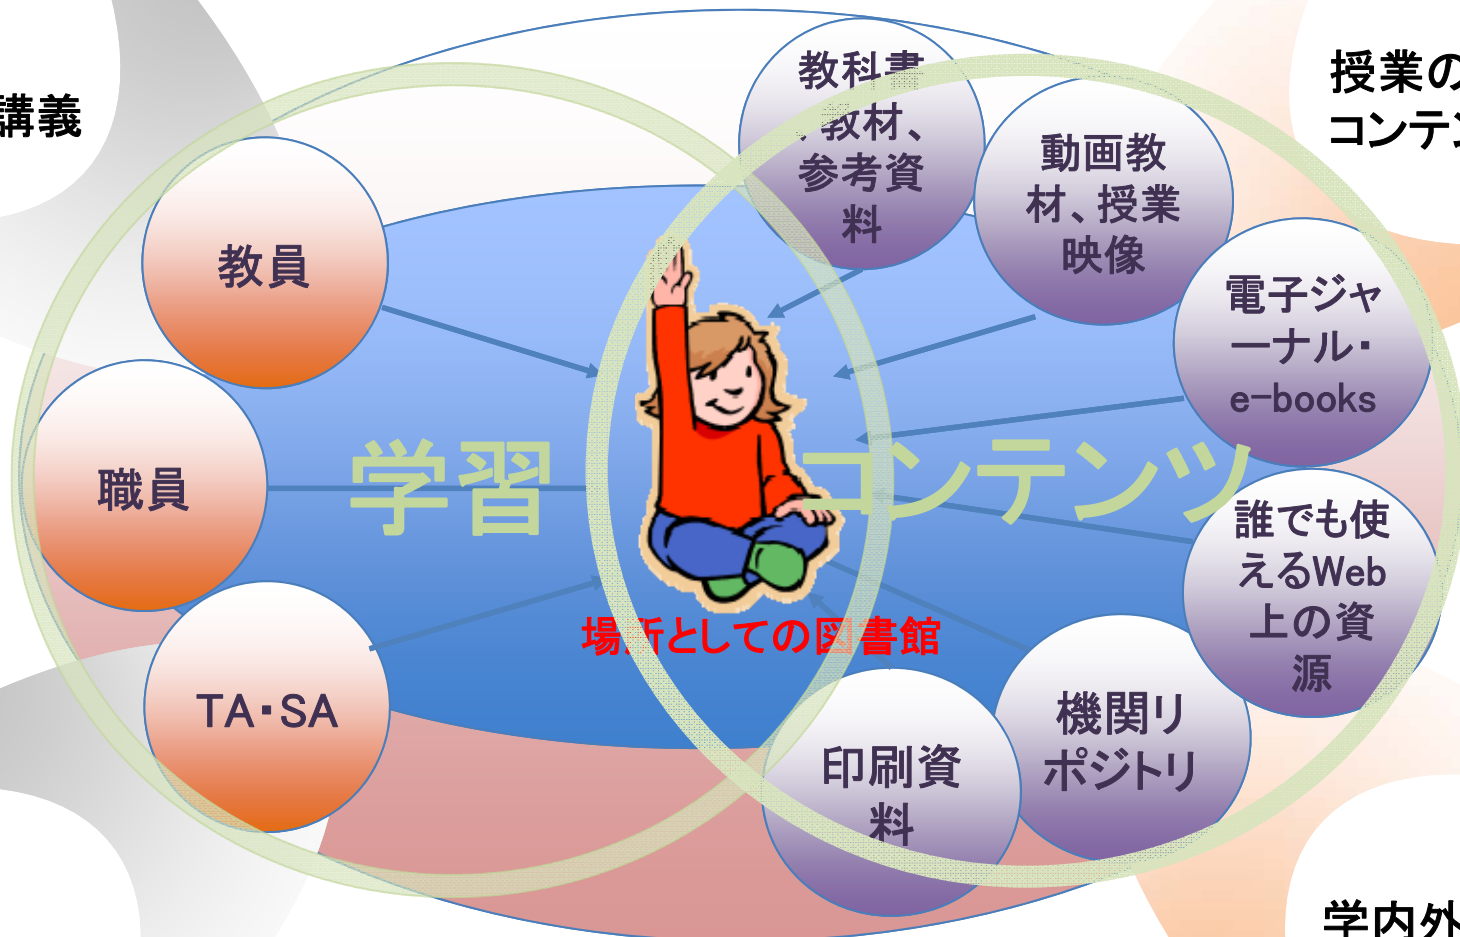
講義

授業の
コンテ

教科書、教材、参考資料

動画教材、授業映像

教員

電子ジャーナル・e-books

学習

コンテンツ

職員

誰でも使えるWeb上の資源

場所としての図書館

TA・SA

機関リポジトリ

印刷資料

学内外